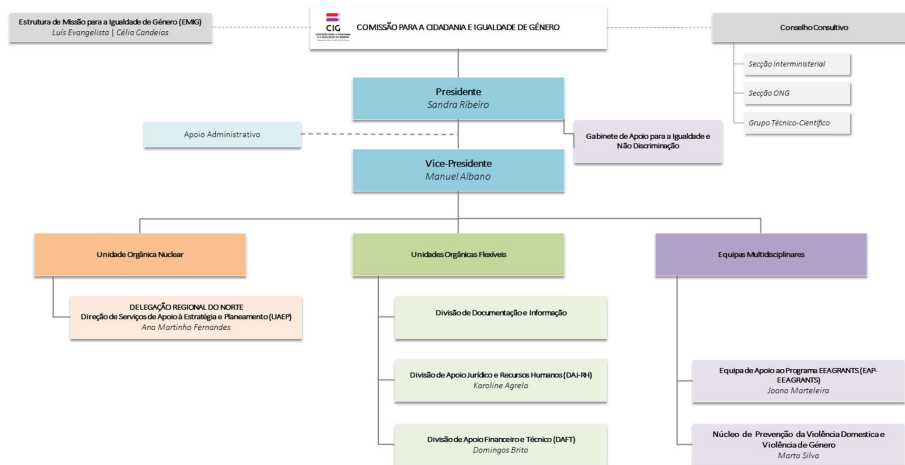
Estrutura de Missão para a Igualdade de Género (EMIG)
Luís Evangelista | Célia Candeias

CIG
COMISSÃO PARA A CIDADANIA E IGUALDADE DE GÉNERO

Conselho Consultivo

Secção Interministerial

Secção ONG

Grupo Técnico-Científico

Presidente
Sandra Ribeiro

Apoio Administrativo

Gabinete de Apoio para a Igualdade e Não Discriminação

Vice-Presidente
Manuel Albano

Unidade Orgânica Nuclear

Unidades Orgânicas Flexíveis

Equipas Multidisciplinares

DELEGAÇÃO REGIONAL DO NORTE
Direção de Serviços de Apoio à Estratégia e Planeamento (UAEP)
Ana Martinho Fernandes

Divisão de Documentação e Informação

Divisão de Apoio Jurídico e Recursos Humanos (DAJ-RH)
Karoline Agrela

Divisão de Apoio Financeiro e Técnico (DAFT)
Domingos Brito

Equipa de Apoio ao Programa EEAGRANTS (EAP-EEAGRANTS)
Joana Marteleira

Núcleo de Prevenção da Violência Domestica e Violência de Género
Marta Silva